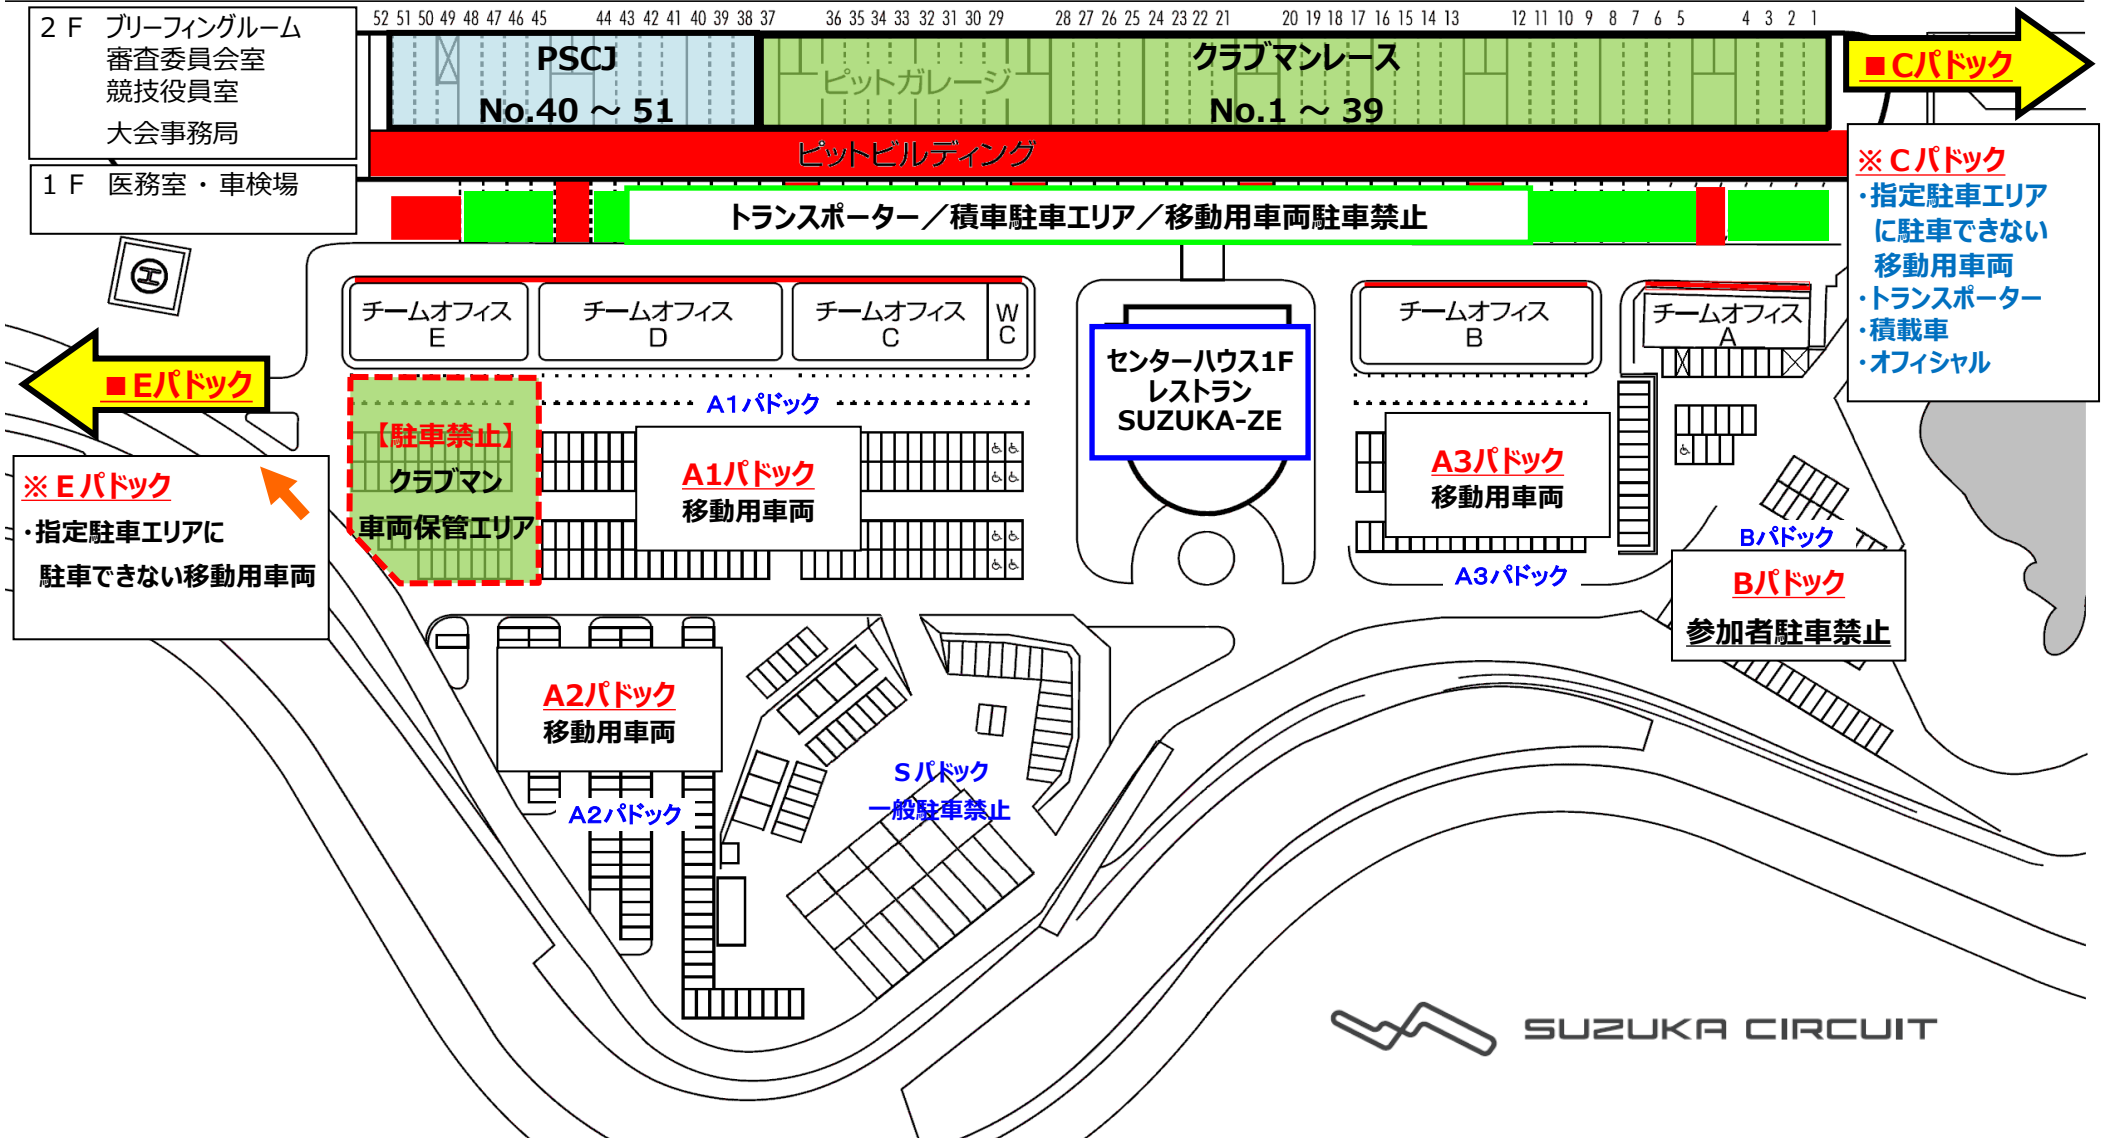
２Ｆ　ブリーフィングルーム
審査委員会室
競技役員室
大会事務局

１Ｆ　医務室・車検場

52 51 50 49 48 47 46 45　44 43 42 41 40 39 38 37　36 35 34 33 32 31 30 29　28 27 26 25 24 23 22 21　20 19 18 17 16 15 14 13　12 11 10 9 8 7 6 5　4 3 2 1

PSCJ
No.40 ～ 51

ピットガレージ
クラブマンレース
No.1 ～ 39

■Cパドック

ピットビルディング

トランスポーター／積車駐車エリア／移動用車両駐車禁止

※Cパドック
・指定駐車エリアに駐車できない移動用車両
・トランスポーター
・積載車
・オフィシャル

チームオフィス E
チームオフィス D
チームオフィス C
W C

センターハウス1F
レストラン
SUZUKA-ZE

チームオフィス B
チームオフィス A

■Eパドック

【駐車禁止】
クラブマン
車両保管エリア

A1パドック
A1パドック
移動用車両

A3パドック
移動用車両

Bパドック
A3パドック

Bパドック
参加者駐車禁止

※Eパドック
・指定駐車エリアに
駐車できない移動用車両

A2パドック
移動用車両
A2パドック

Sパドック
一般駐車禁止

SUZUKA CIRCUIT